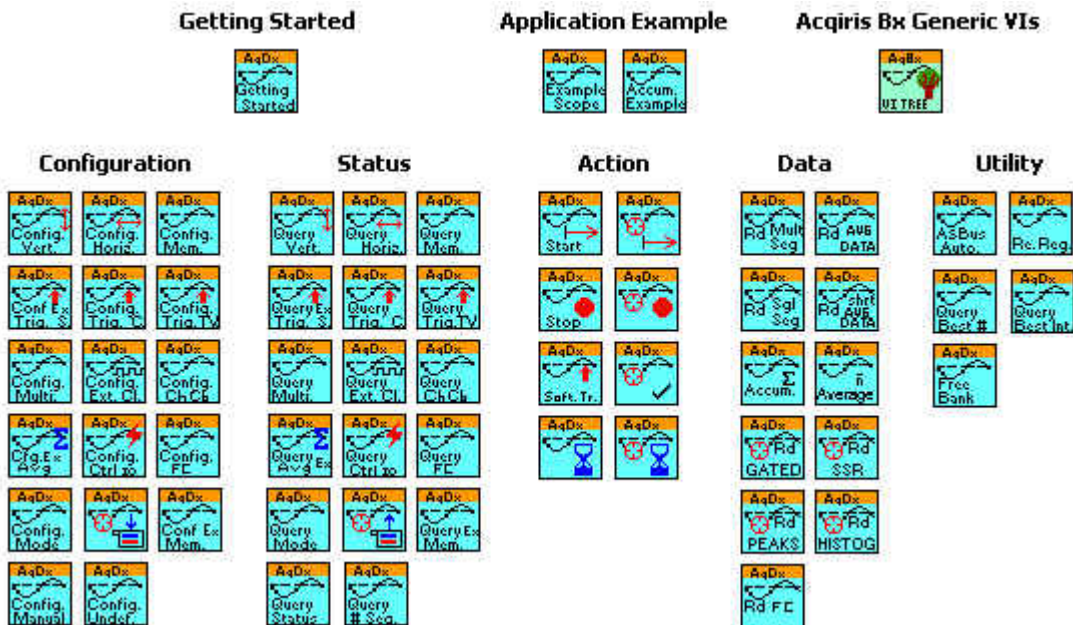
Getting Started

AqDx Getting Started

Application Example

AqDx Example Scope

AqDx Accum. Example

Acqiris Bx Generic VIs

AqBx VI TREE

Configuration

AqDx Config. Vert.

AqDx Config. Horiz.

AqDx Config. Mem.

AqDx Conf Ex Trig. S

AqDx Config. Trig. C

AqDx Config. Trig.TV

AqDx Config. Multi.

AqDx Config. Ext. Cl.

AqDx Config. Ch.Cb

AqDx Cfg.Ex Avg

AqDx Config. Ctrl io

AqDx Config. FC

AqDx Config. Mode

AqDx

AqDx Conf Ex Mem.

AqDx Config. Manual

AqDx Config. Undef.

Status

AqDx Query Vert.

AqDx Query Horiz.

AqDx Query Mem.

AqDx Query Ex Trig. S

AqDx Query Trig. C

AqDx Query Trig.TV

AqDx Query Multi.

AqDx Query Ext. Cl.

AqDx Query Ch.Cb

AqDx Query Avg Ex

AqDx Query Ctrl io

AqDx Query FC

AqDx Query Mode

AqDx

AqDx Query Ex Mem.

AqDx Query Status

AqDx Query # Seg.

Action

AqDx Start

AqDx

AqDx Stop

AqDx

AqDx Soft. Tr.

AqDx

AqDx

AqDx

Data

AqDx Rd Mult Seg

AqDx Rd AVG DATA

AqDx Rd Sgl Seg

AqDx Rd shrt AVG DATA

AqDx Σ Accum.

AqDx n Average

AqDx Rd GATED

AqDx Rd SSR

AqDx Rd PEAKS

AqDx Rd HISTOG

AqDx Rd FC

Utility

AqDx ASBus Auto.

AqDx Rc. Reg.

AqDx Query Best #

AqDx Query Best Int

AqDx Free Bank